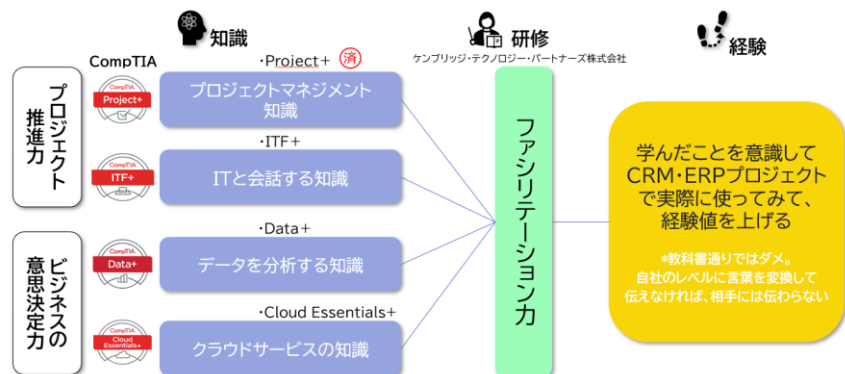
知識

研修

ケンブリッジ・テクノロジー・パートナーズ株式会社

経験

CompTIA

プロジェクト推進力

ビジネスの意思決定力

CompTIA Project+

・Project＋ 済

プロジェクトマネジメント知識

CompTIA ITF+

・ITF＋

ITと会話する知識

CompTIA Data+

・Data＋

データを分析する知識

CompTIA Cloud Essentials+

・Cloud Essentials＋

クラウドサービスの知識

ファシリテーション力

学んだことを意識してCRM・ERPプロジェクトで実際に使ってみて、経験値を上げる

*教科書通りではダメ。自社のレベルに言葉を変換して伝えなければ、相手には伝わらない